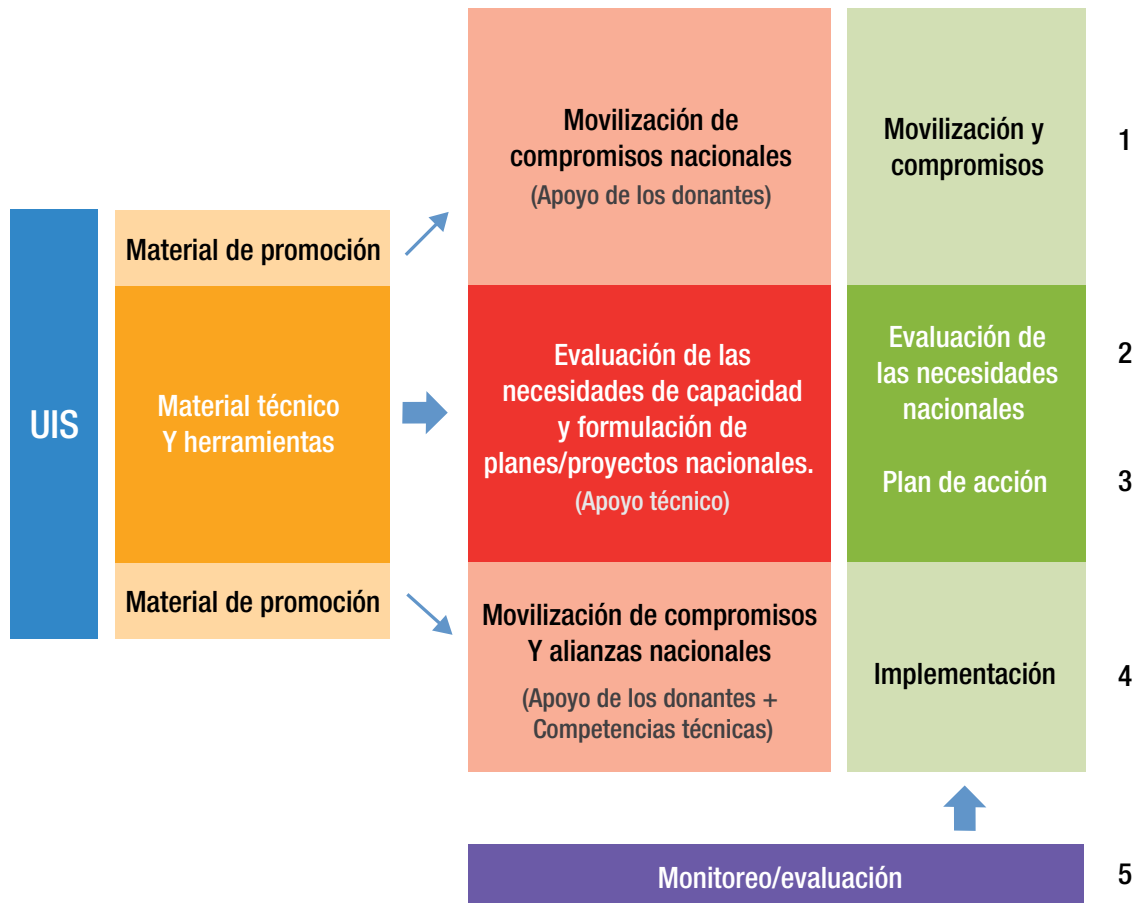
UIS

Material de promoción

Material técnico Y herramientas

Material de promoción

Movilización de compromisos nacionales
(Apoyo de los donantes)

Evaluación de las necesidades de capacidad y formulación de planes/proyectos nacionales.
(Apoyo técnico)

Movilización de compromisos Y alianzas nacionales
(Apoyo de los donantes + Competencias técnicas)

Movilización y compromisos

Evaluación de las necesidades nacionales

Plan de acción

Implementación

1

2

3

4

Monitoreo/evaluación

5